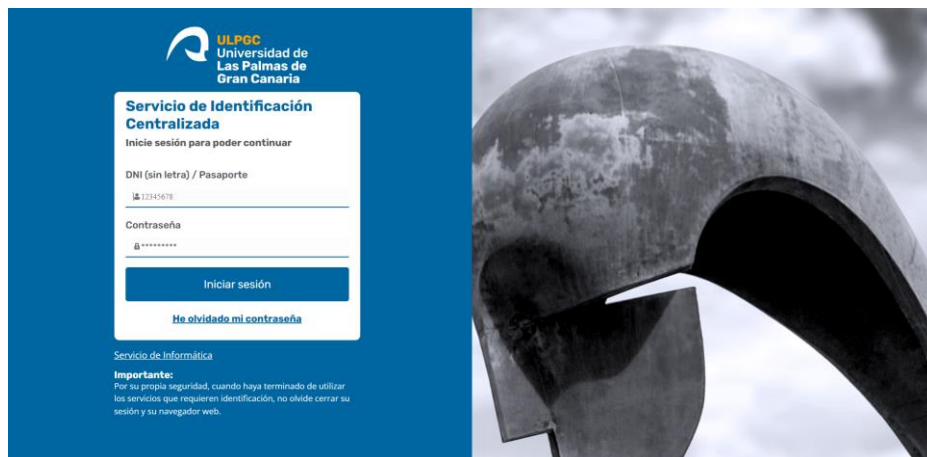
ULPGC
Universidad de Las Palmas de Gran Canaria

Servicio de Identificación Centralizada

Inicie sesión para poder continuar

DNI (sin letra) / Pasaporte

12345678

Contraseña

•••••••••

Iniciar sesión

He olvidado mi contraseña

Servicio de Informática

Importante:
Por su propia seguridad, cuando haya terminado de utilizar los servicios que requieren identificación, no olvide cerrar su sesión y su navegador web.